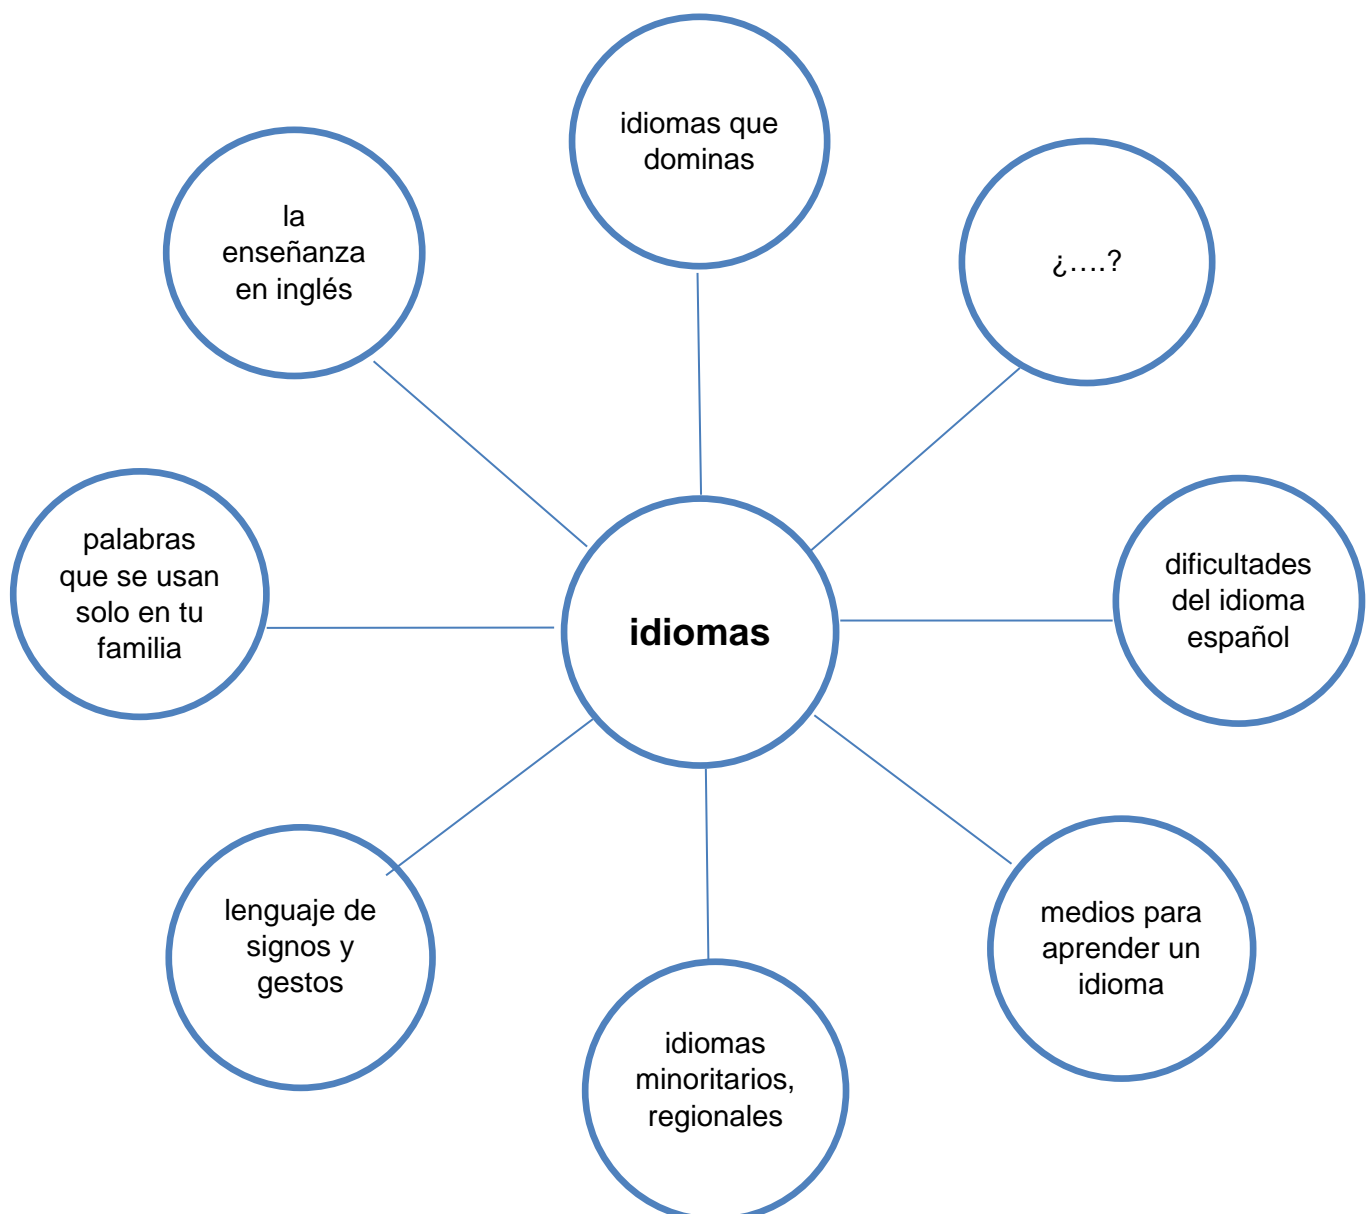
idiomas que dominas

la enseñanza en inglés

¿….?

palabras que se usan solo en tu familia

idiomas

dificultades del idioma español

lenguaje de signos y gestos

medios para aprender un idioma

idiomas minoritarios, regionales